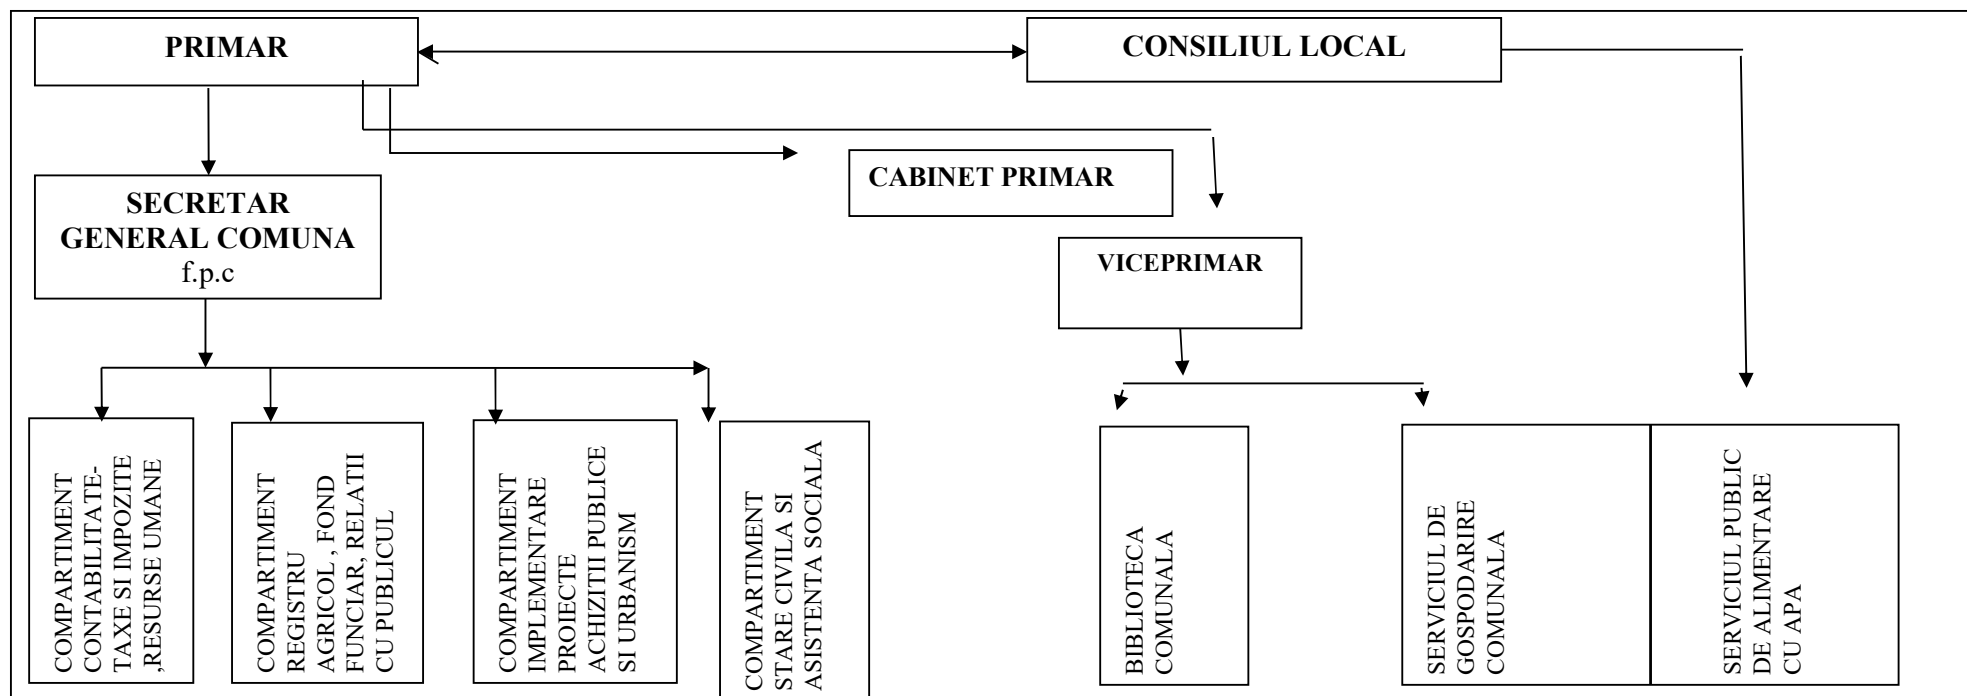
PRIMAR

CONSILIUL LOCAL

CABINET PRIMAR

SECRETAR GENERAL COMUNA f.p.c

VICEPRIMAR

COMPARTIMENT CONTABILITATE-TAXE SI IMPOZITE ,RESURSE UMANE

COMPARTIMENT REGISTRU AGRICOL , FOND FUNCIAR, RELATII CU PUBLICUL

COMPARTIMENT IMPLEMENTARE PROIECTE ACHIZITII PUBLICE SI URBANISM

COMPARTIMENT STARE CIVILA SI ASISTENTA SOCIALA

BIBLIOTECA COMUNALA

SERVICIUL DE GOSPODARIRE COMUNALA

SERVICIUL PUBLIC DE ALIMENTARE CU APA